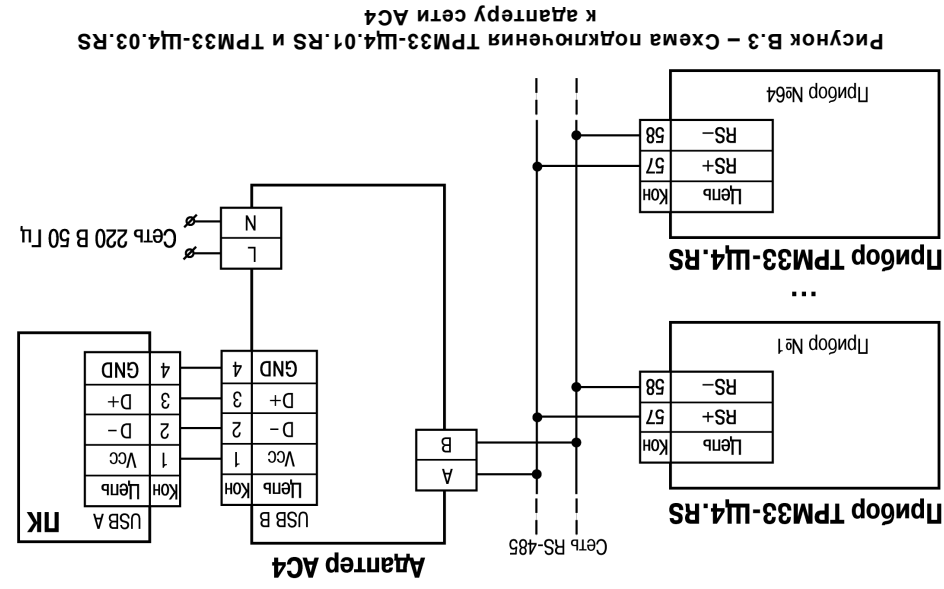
Рисунок В.3 – Схема подключения ТРМ33-Щ4.01.RS и ТРМ33-Щ4.03.RS к адаптеру сети АС4

Прибор ТРМ33-Щ4.RS

Прибор №1

| Цепь | Кон |
|---|---|
| RS+ | 57 |
| RS– | 58 |

...

Прибор ТРМ33-Щ4.RS

Прибор №64

| Цепь | Кон |
|---|---|
| RS+ | 57 |
| RS– | 58 |

Сеть RS-485

Адаптер АС4

A
B

| USB B | |
|---|---|
| Цепь | Кон |
| Vcc | 1 |
| D – | 2 |
| D+ | 3 |
| GND | 4 |

L
N

Сеть 220 В 50 Гц

ПК

| USB A | |
|---|---|
| Цепь | Кон |
| Vcc | 1 |
| D – | 2 |
| D+ | 3 |
| GND | 4 |